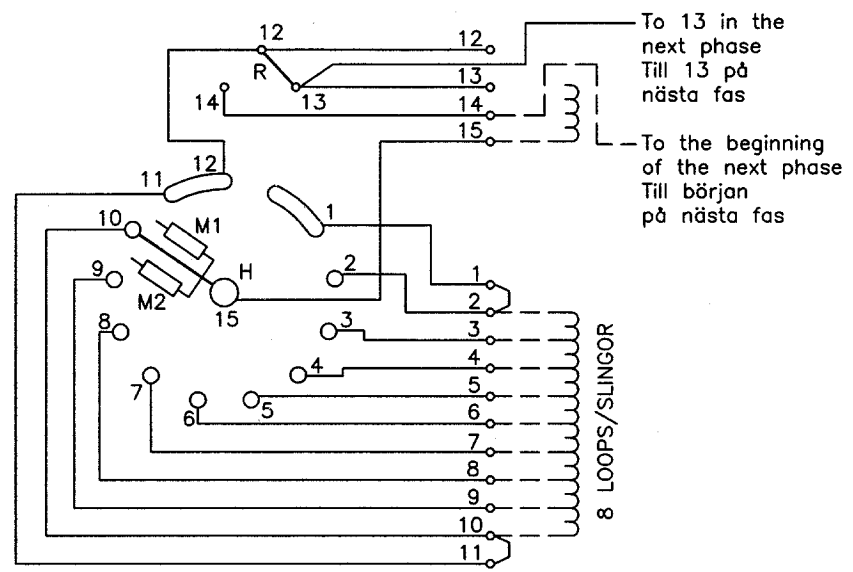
To 13 in the next phase
Till 13 på nästa fas

To the beginning of the next phase
Till början på nästa fas

12
R
13
14
12
13
14
15
11
12
1
10
M1
9
M2
H
15
2
8
3
7
4
6
5
1
2
3
4
5
6
7
8
9
10
11

8 LOOPS/SLINGOR